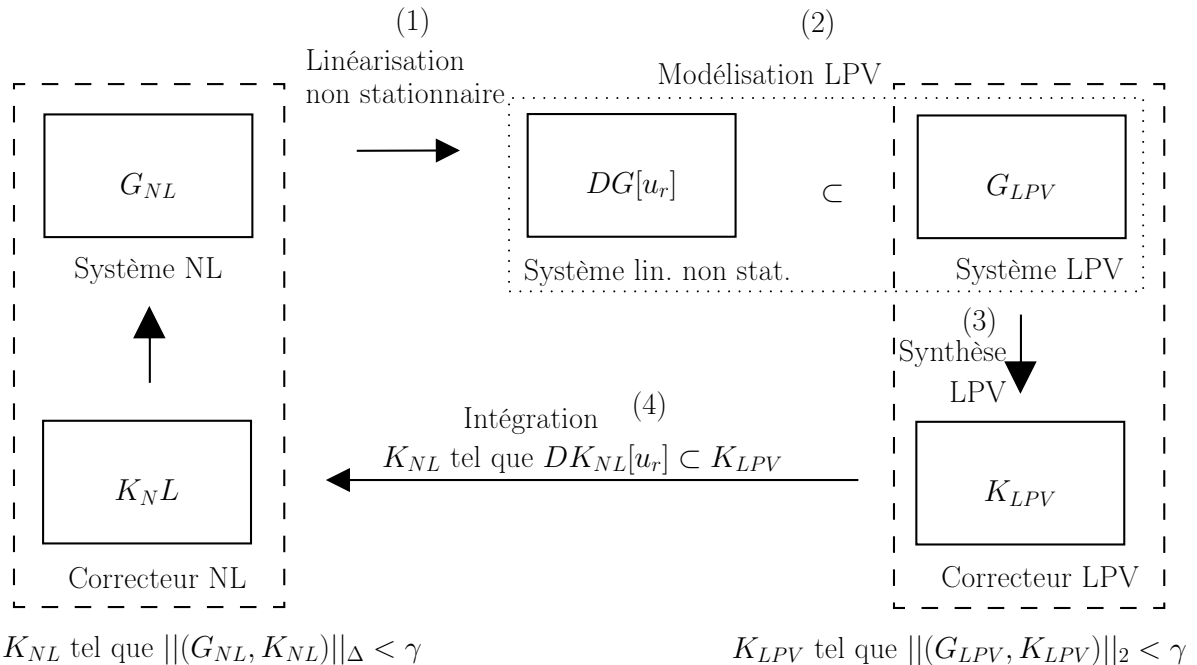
(1)
Linéarisation non stationnaire

(2)
Modélisation LPV

$G_{NL}$

Système NL

$DG[u_r]$

$\subset$

Système lin. non stat.

$G_{LPV}$

Système LPV

(3)
Synthèse LPV

Intégration (4)
$K_{NL}$ tel que $DK_{NL}[u_r] \subset K_{LPV}$

$K_NL$

Correcteur NL

$K_{LPV}$

Correcteur LPV

$K_{NL}$ tel que $||(G_{NL}, K_{NL})||_{\Delta} < \gamma$

$K_{LPV}$ tel que $||(G_{LPV}, K_{LPV})||_2 < \gamma$